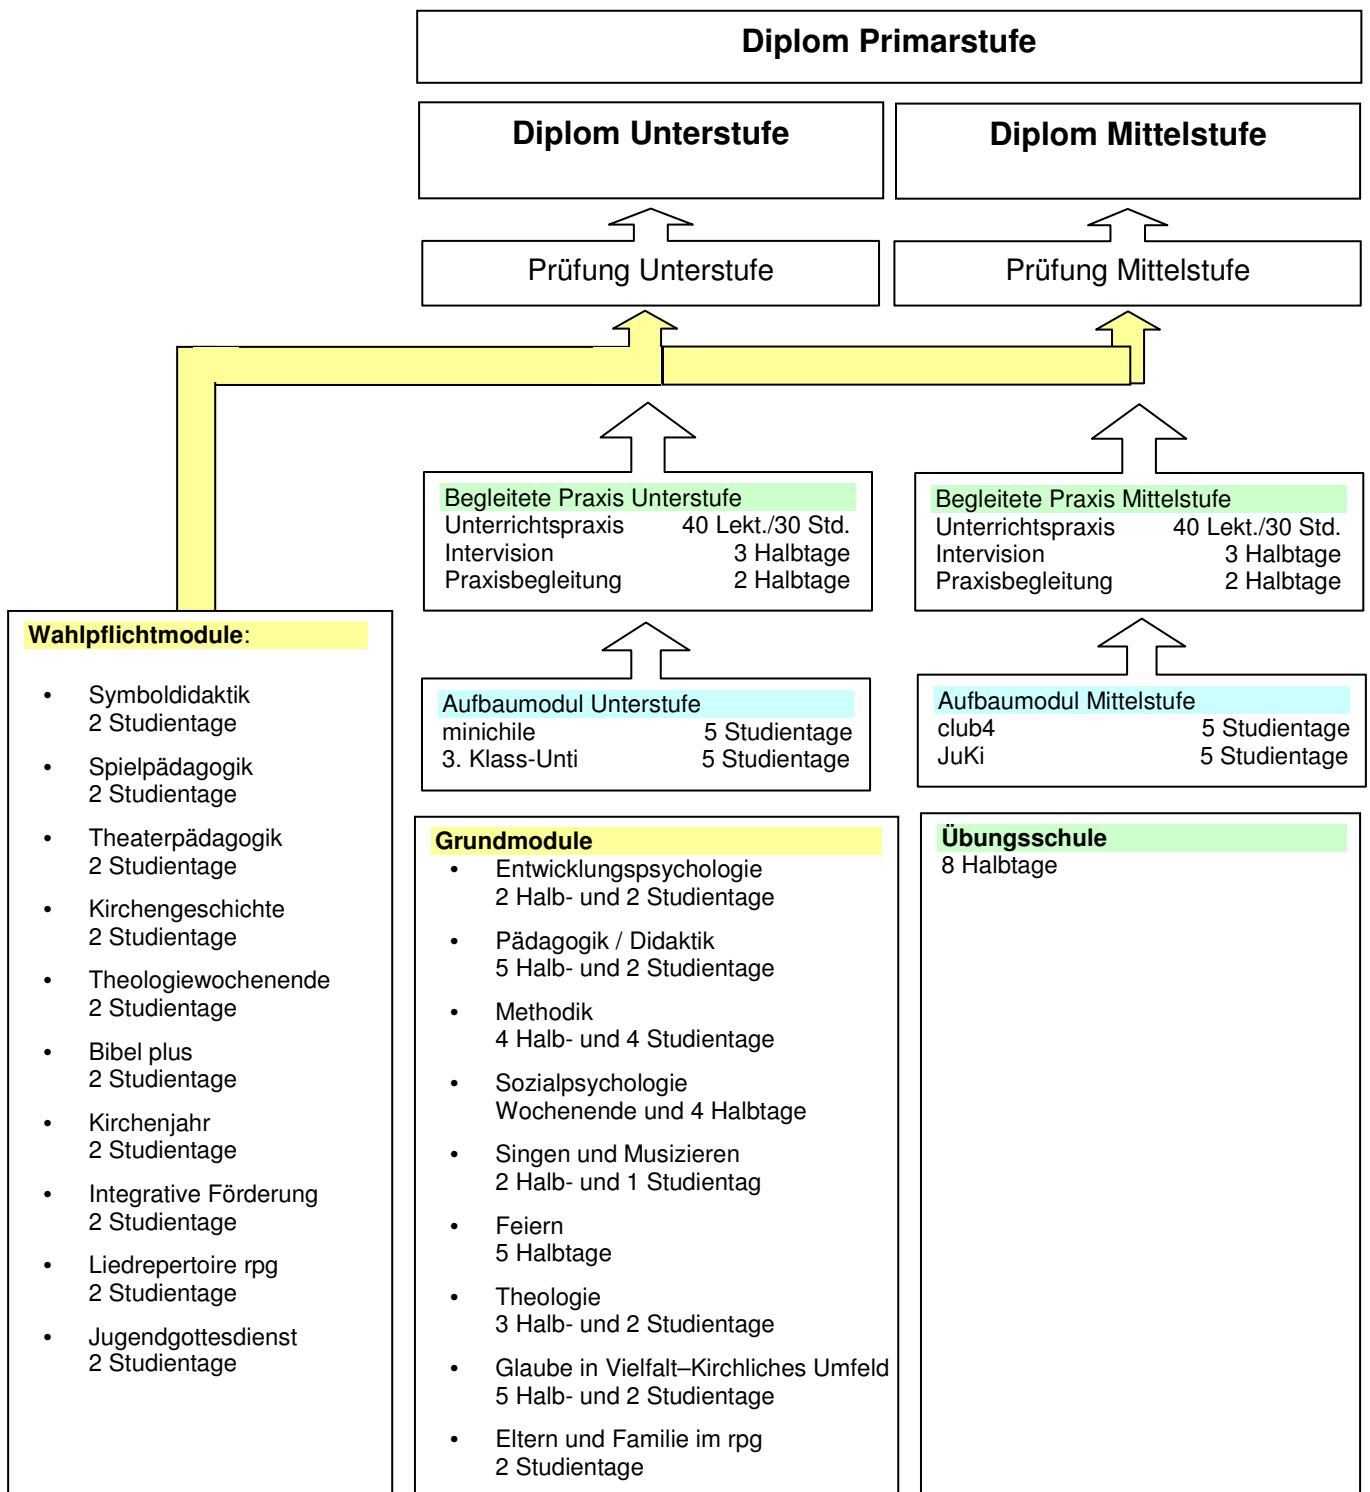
Diplom Primarstufe

Diplom Unterstufe

Diplom Mittelstufe

Prüfung Unterstufe

Prüfung Mittelstufe

Begleitete Praxis Unterstufe
Unterrichtspraxis 40 Lekt./30 Std.
Intervision 3 Halbtage
Praxisbegleitung 2 Halbtage

Begleitete Praxis Mittelstufe
Unterrichtspraxis 40 Lekt./30 Std.
Intervision 3 Halbtage
Praxisbegleitung 2 Halbtage

Wahlpflichtmodule:

- Symboldidaktik
2 Studientage
- Spielpädagogik
2 Studientage
- Theaterpädagogik
2 Studientage
- Kirchengeschichte
2 Studientage
- Theologiewochenende
2 Studientage
- Bibel plus
2 Studientage
- Kirchenjahr
2 Studientage
- Integrative Förderung
2 Studientage
- Liedrepertoire rpg
2 Studientage
- Jugendgottesdienst
2 Studientage

Aufbaumodul Unterstufe
minichile 5 Studientage
3. Klass-Unti 5 Studientage

Aufbaumodul Mittelstufe
club4 5 Studientage
JuKi 5 Studientage

Grundmodule
- Entwicklungspsychologie
2 Halb- und 2 Studientage
- Pädagogik / Didaktik
5 Halb- und 2 Studientage
- Methodik
4 Halb- und 4 Studientage
- Sozialpsychologie
Wochenende und 4 Halbtage
- Singen und Musizieren
2 Halb- und 1 Studientag
- Feiern
5 Halbtage
- Theologie
3 Halb- und 2 Studientage
- Glaube in Vielfalt–Kirchliches Umfeld
5 Halb- und 2 Studientage
- Eltern und Familie im rpg
2 Studientage

Übungsschule
8 Halbtage